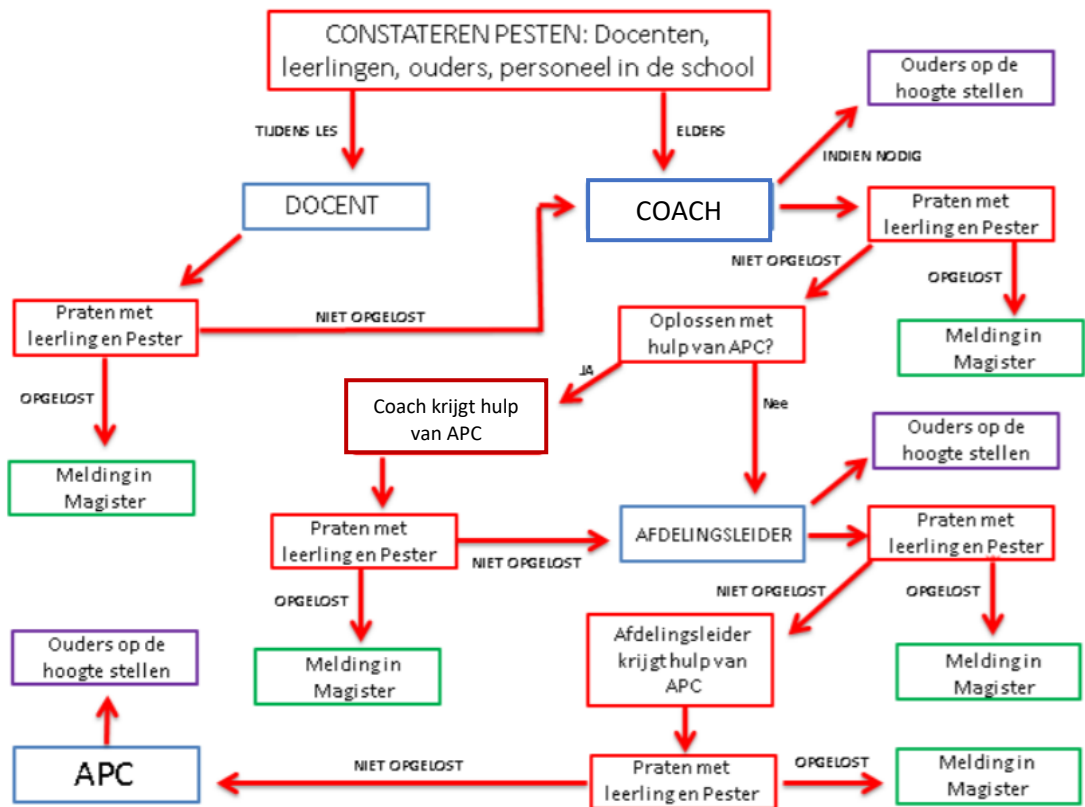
CONSTATEREN PESTEN: Docenten, leerlingen, ouders, personeel in de school

TIJDENS LES

ELDERS

Ouders op de hoogte stellen

INDIEN NODIG

DOCENT

COACH

Praten met leerling en Pester

NIET OPGELOST

OPGELOST

Praten met leerling en Pester

NIET OPGELOST

Oplossen met hulp van APC?

Melding in Magister

JA

OPGELOST

Coach krijgt hulp van APC

Nee

Ouders op de hoogte stellen

Melding in Magister

Praten met leerling en Pester

AFDELINGSLEIDER

Praten met leerling en Pester

NIET OPGELOST

NIET OPGELOST

OPGELOST

OPGELOST

Afdelingsleider krijgt hulp van APC

Ouders op de hoogte stellen

Melding in Magister

Melding in Magister

APC

NIET OPGELOST

Praten met leerling en Pester

OPGELOST

Melding in Magister